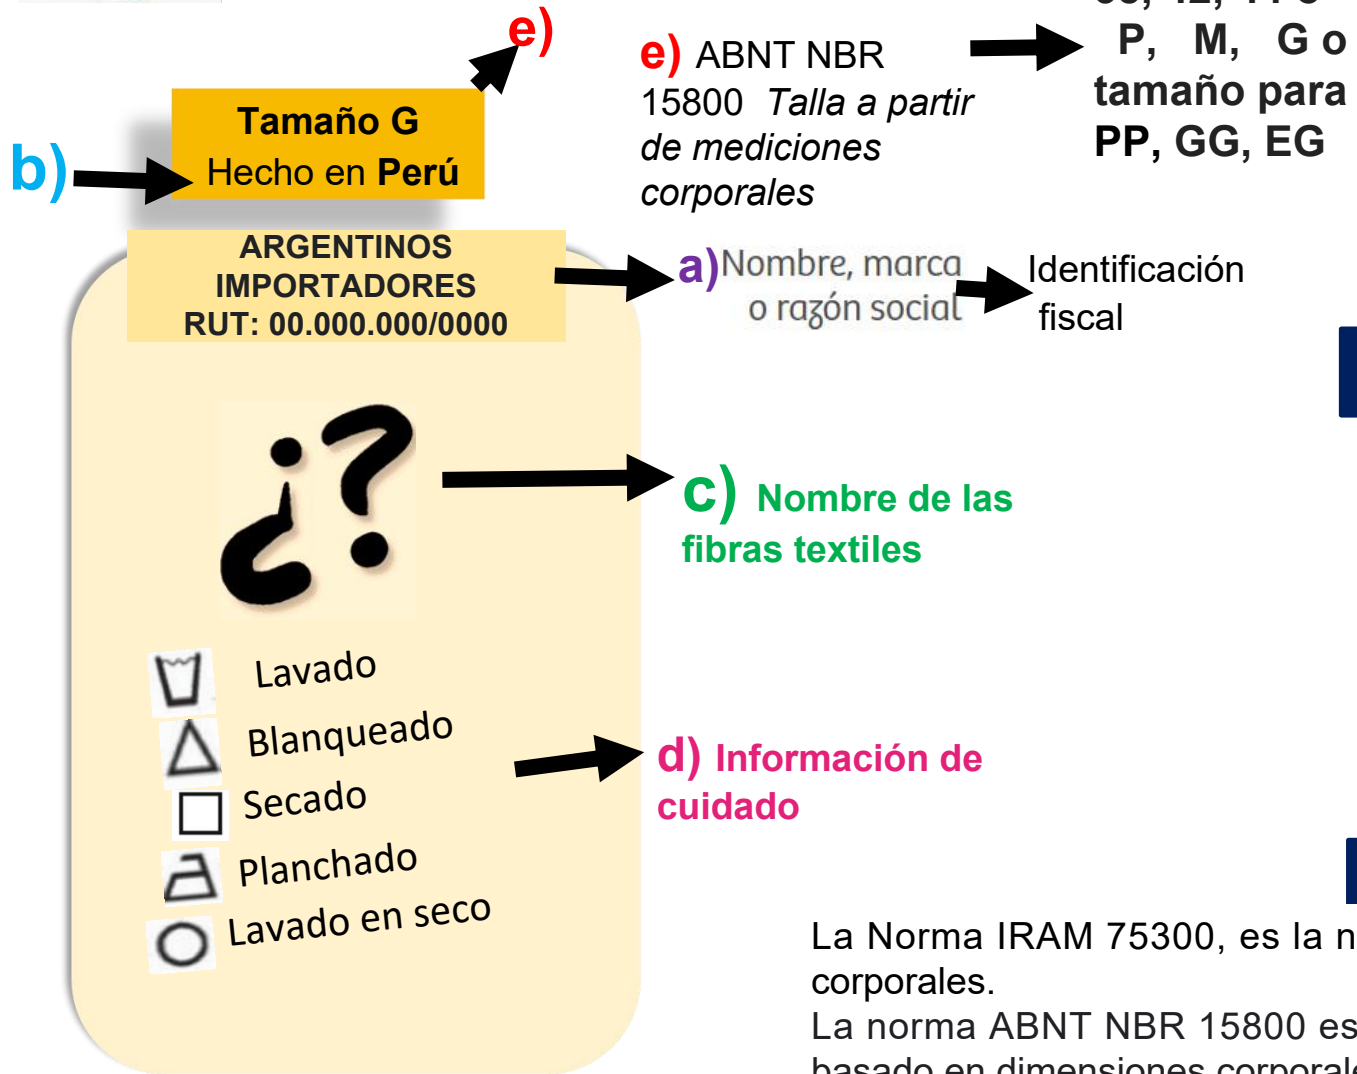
e)

Tamaño G
Hecho en Perú

b)

e) ABNT NBR 15800 Talla a partir de mediciones corporales

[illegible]
P, M, G o
tamaño para
PP, GG, EG

ARGENTINOS
IMPORTADORES
RUT: 00.000.000/0000

a) Nombre, marca o razón social

Identificación fiscal

¿?

c) Nombre de las fibras textiles

Lavado
Blanqueado
Secado
Planchado
Lavado en seco

d) Información de cuidado

La Norma IRAM 75300, es la n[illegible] corporales.
La norma ABNT NBR 15800 es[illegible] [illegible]